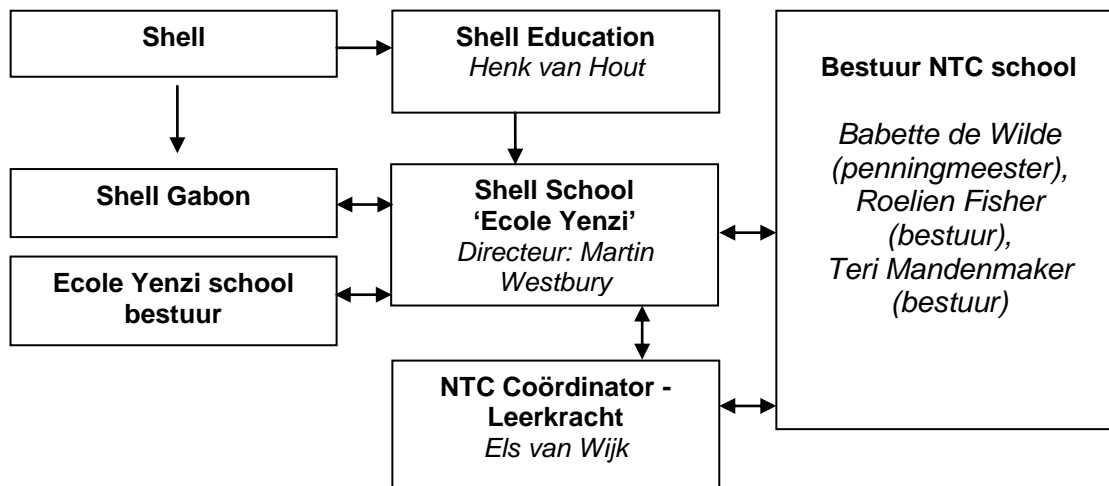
Shell

Shell Education
Henk van Hout

Bestuur NTC school

Babette de Wilde (penningmeester), Roelien Fisher (bestuur), Teri Mandenmaker (bestuur)

Shell Gabon

Shell School 'Ecole Yenzi'
Directeur: Martin Westbury

Ecole Yenzi school bestuur

NTC Coördinator - Leerkracht
Els van Wijk